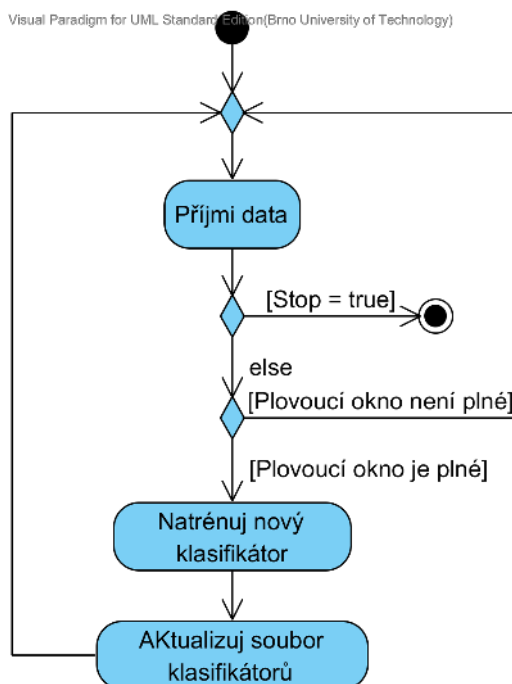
Visual Paradigm for UML Standard Edition(Brno University of Technology)

Příjmi data

[Stop = true]

else

[Plovoucí okno není plné]

[Plovoucí okno je plné]

Natrénuj nový klasifikátor

AKtualizuj soubor klasifikátorů